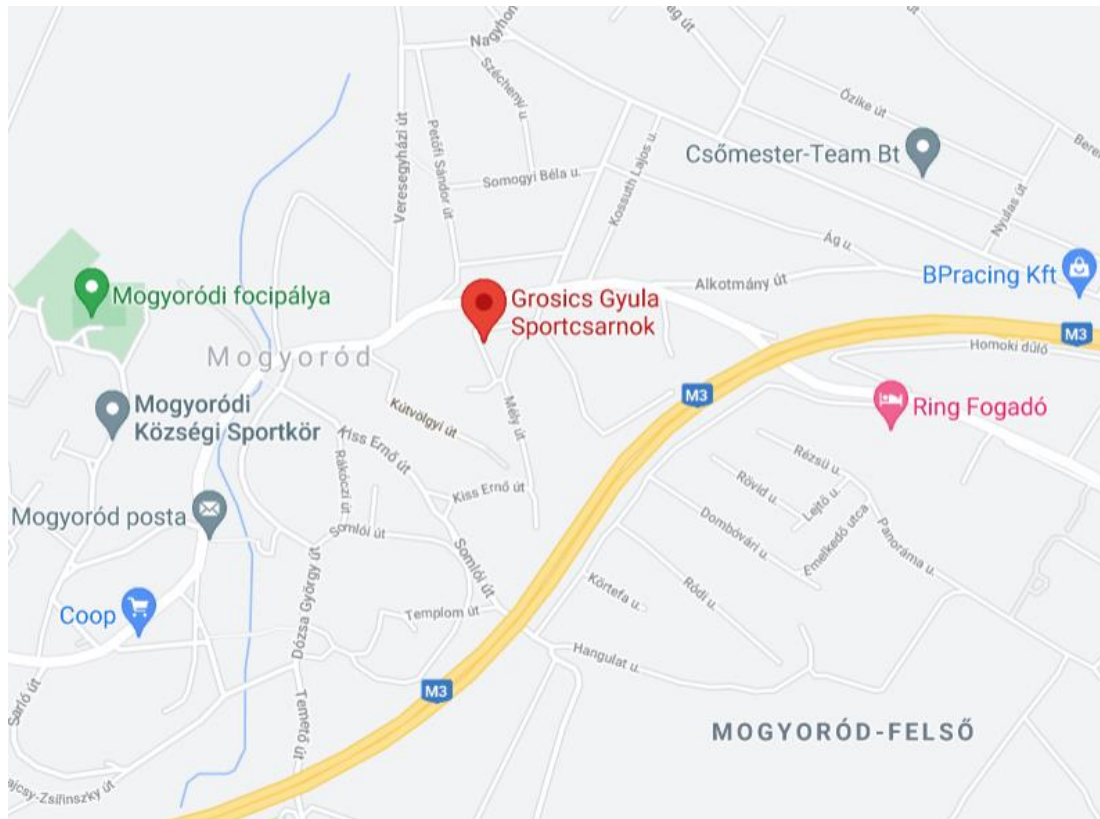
Nagyhon
g út
Széchenyi u.
Őzike út
Bere
Veresegyházi út
Petőfi Sándor út
Kossuth Lajos u.
Csőmester-Team Bt
Somogyi Béla u.
Nyulas út
Ág u.
Alkotmány út
BPracing Kft
Mogyoródi focipálya
Grosics Gyula Sportcsarnok
M3
Mogyoród
Homoki dűlő
M3
Mogyoródi Községi Sportkör
Kútvölgyi út
Mély út
Ring Fogadó
Kiss Ernő út
Rákóczi út
Kiss Ernő út
Rézsű u.
Rövid u.
Lejtő u.
Mogyoród posta
Somlói út
Dombóvári u.
Emelkedő utca
Panoráma u.
Somlói út
Körtefa u.
Ródi u.
Coop
Templom út
Dózsa György út
Hangulat u.
M3
Sarló út
Temető út
MOGYORÓD-FELSŐ
ajcsy-Zsilinszky út